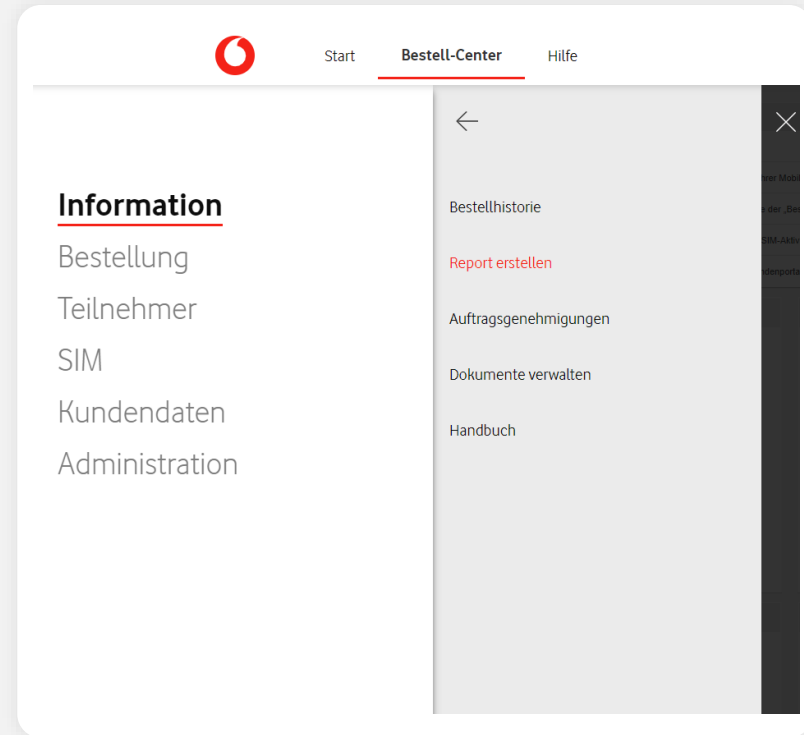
Start
Bestell-Center
Hilfe

Information
Bestellung
Teilnehmer
SIM
Kundendaten
Administration

Bestellhistorie
Report erstellen
Auftragsgenehmigungen
Dokumente verwalten
Handbuch

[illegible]rer Mobil
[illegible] der „Bes
SIM-Aktiv
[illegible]denporta